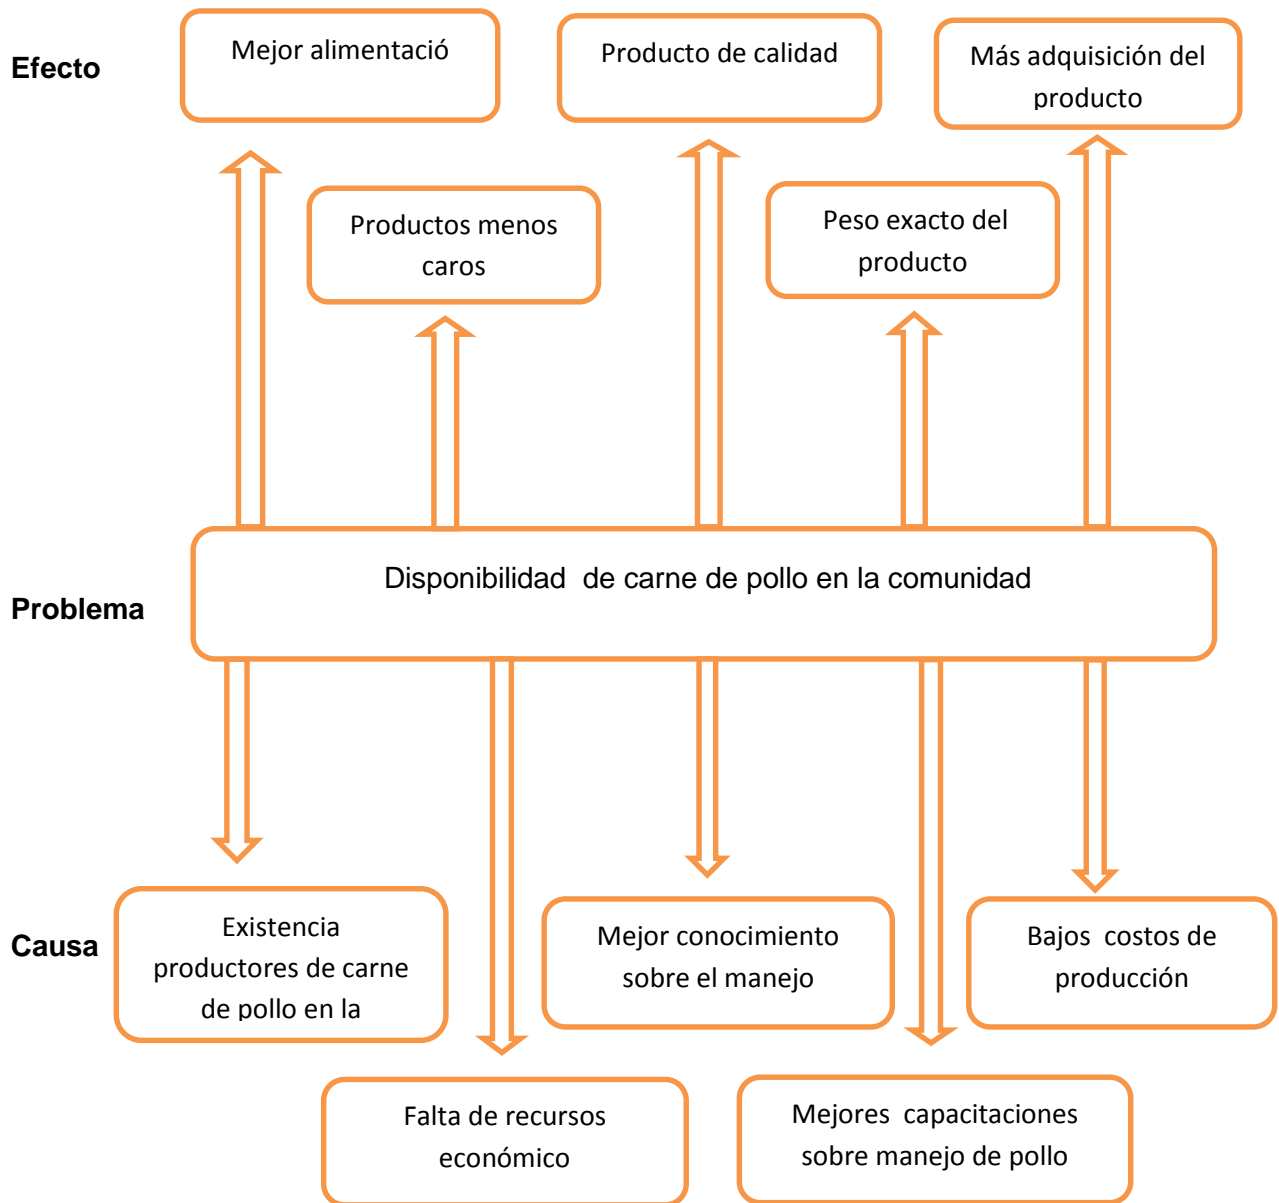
Efecto

Mejor alimentació

Producto de calidad

Más adquisición del producto

Productos menos caros

Peso exacto del producto

Problema

Disponibilidad de carne de pollo en la comunidad

Causa

Existencia productores de carne de pollo en la

Mejor conocimiento sobre el manejo

Bajos costos de producción

Falta de recursos económico

Mejores capacitaciones sobre manejo de pollo